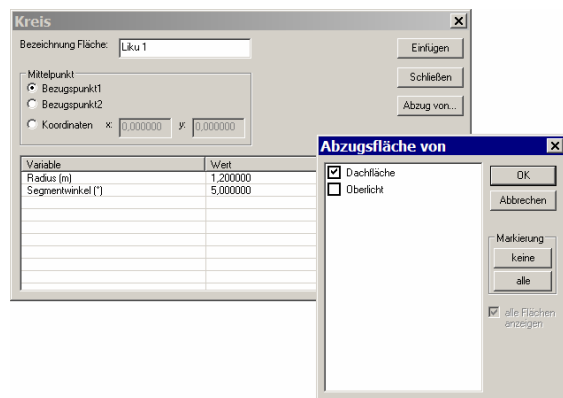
Kreis

Bezeichnung Fläche: Liku 1

Einfügen

Schließen

Abzug von...

Mittelpunkt

Bezugspunkt1

Bezugspunkt2

Koordinaten x: 0,000000 y: 0,000000

| Variable | Wert |
|---|---|
| Radius (m) | 1,200000 |
| Segmentwinkel (°) | 5,000000 |

Abzugsfläche von

Dachfläche

Oberlicht

OK

Abbrechen

Markierung

keine

alle

alle Flächen anzeigen